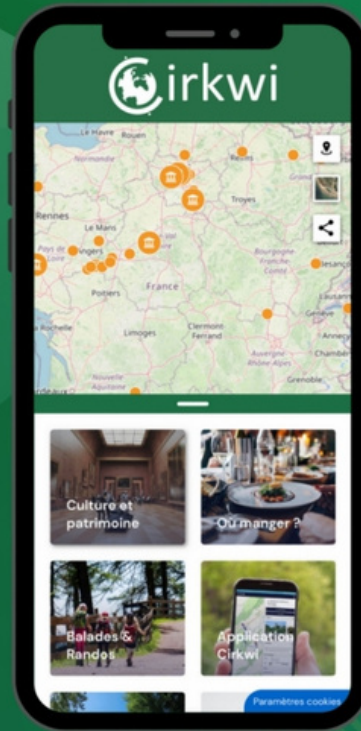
Cirkwi

Le Havre Rouen
Normandie
Reims
Rennes
Le Mans
Troyes
Pays de la Loire
Angers
France
Poitiers
La Rochelle
Limoges
Clermont-Ferrand
Bourgogne-Franche-Comté
Genève
Auvergne-Rhône-Alpes
Chambéry
Grenoble
Nouvelle-Aquitaine

Culture et patrimoine

Où manger ?

Balades & Randos

Application Cirkwi

Paramètres cookies